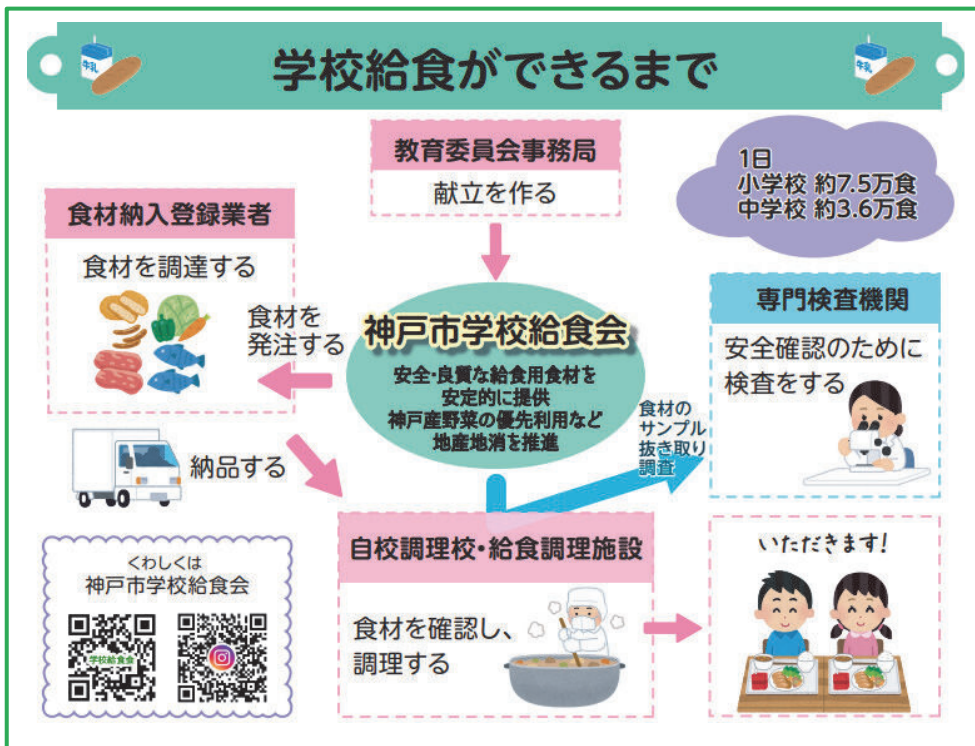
学校給食ができるまで

牛乳

牛乳

教育委員会事務局

献立を作る

1日
小学校 約7.5万食
中学校 約3.6万食

食材納入登録業者

食材を調達する

食材を発注する

神戸市学校給食会

安全・良質な給食用食材を安定的に提供
神戸産野菜の優先利用など地産地消を推進

専門検査機関

安全確認のために検査をする

食材のサンプル抜き取り調査

納品する

自校調理校・給食調理施設

食材を確認し、調理する

いただきます!

くわしくは
神戸市学校給食会

学校給食会